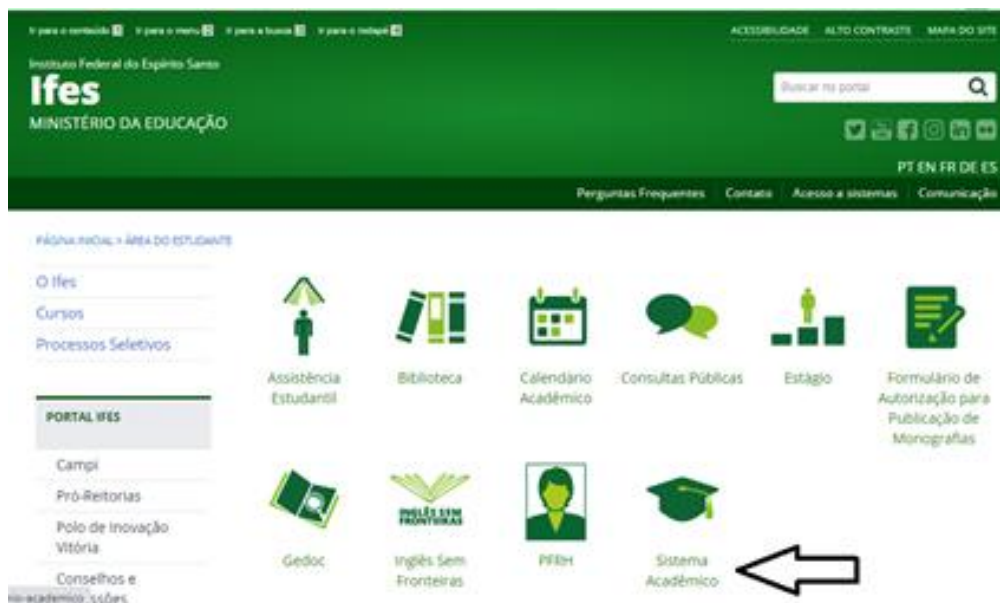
Ir para o conteúdo 1 Ir para o menu 2 Ir para a busca 3 Ir para o rodapé 4

ACESSIBILIDADE ALTO CONTRASTE MAPA DO SITE

Instituto Federal do Espírito Santo
Ifes
MINISTÉRIO DA EDUCAÇÃO

Buscar no portal

PT EN FR DE ES

Perguntas Frequentes Contato Acesso a sistemas Comunicação

PÁGINA INICIAL > ÁREA DO ESTUDANTE

O Ifes
Cursos
Processos Seletivos

PORTAL IFES

Campi
Pró-Reitorias
Polo de Inovação Vitória
Conselhos e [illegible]ssões

Assistência Estudantil

Biblioteca

Calendário Acadêmico

Consultas Públicas

Estágio

Formulário de Autorização para Publicação de Monografias

Gedoc

INGLÊS SEM FRONTEIRAS

Inglês Sem Fronteiras

PFRH

Sistema Acadêmico

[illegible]-academico